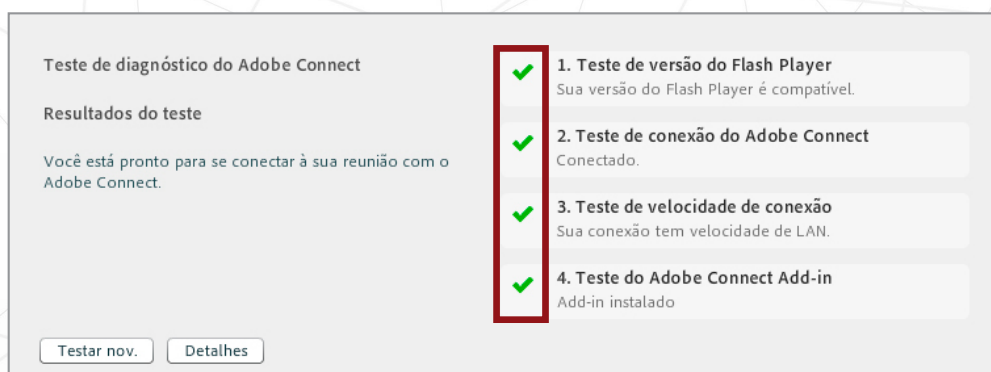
Teste de diagnóstico do Adobe Connect

Resultados do teste

Você está pronto para se conectar à sua reunião com o Adobe Connect.

1. Teste de versão do Flash Player
Sua versão do Flash Player é compatível.

2. Teste de conexão do Adobe Connect
Conectado.

3. Teste de velocidade de conexão
Sua conexão tem velocidade de LAN.

4. Teste do Adobe Connect Add-in
Add-in instalado

Testar nov.

Detalhes